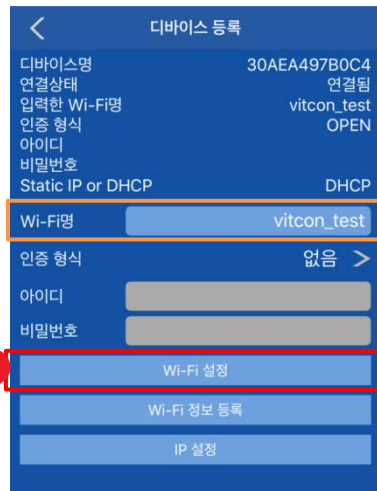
<
디바이스 등록

디바이스명 30AEA497B0C4
연결상태 연결됨
입력한 Wi-Fi명 vitcon_test
인증 형식 OPEN
아이디
비밀번호
Static IP or DHCP DHCP

Wi-Fi명 vitcon_test

인증 형식 없음 >

아이디

비밀번호

Wi-Fi 설정

Wi-Fi 정보 등록

IP 설정